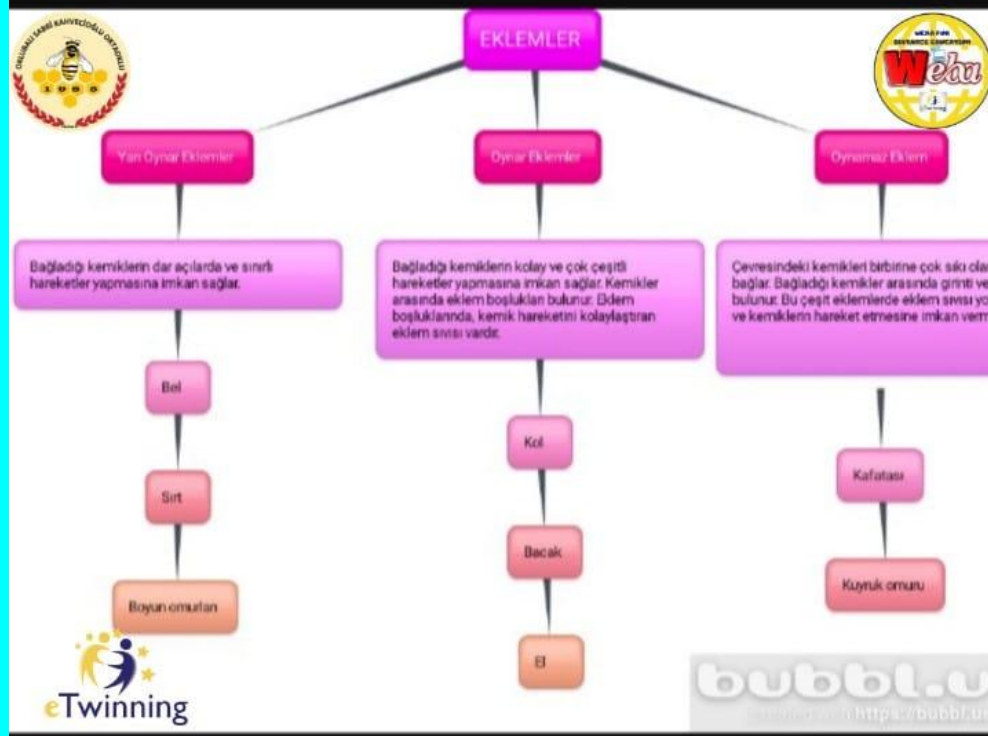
EKLEMLER

OSLUKLU SABRİ KAHVECİOĞLU ORTAOKULU
1 9 8 0

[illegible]
DISTANCE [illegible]
Webu

Yarı Oynar Eklemler

Bağladığı kemiklerin dar açılarda ve sınırlı hareketler yapmasına imkan sağlar.

Bel

Sırt

Boyun omurları

Oynar Eklemler

Bağladığı kemiklerin kolay ve çok çeşitli hareketler yapmasına imkan sağlar. Kemikler arasında eklem boşlukları bulunur. Eklem boşluklarında, kemik hareketini kolaylaştıran eklem sıvısı vardır.

Kol

Bacak

El

Oynamaz Eklem

Çevresindeki kemikleri birbirine çok sıkı olar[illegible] bağlar. Bağladığı kemikler arasında girinti ve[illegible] bulunur. Bu çeşit eklemlerde eklem sıvısı yo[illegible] ve kemiklerin hareket etmesine imkan verm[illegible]

Kafatası

Kuyruk omuru

eTwinning

bubbl.u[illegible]
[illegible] https://bubbl.u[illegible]